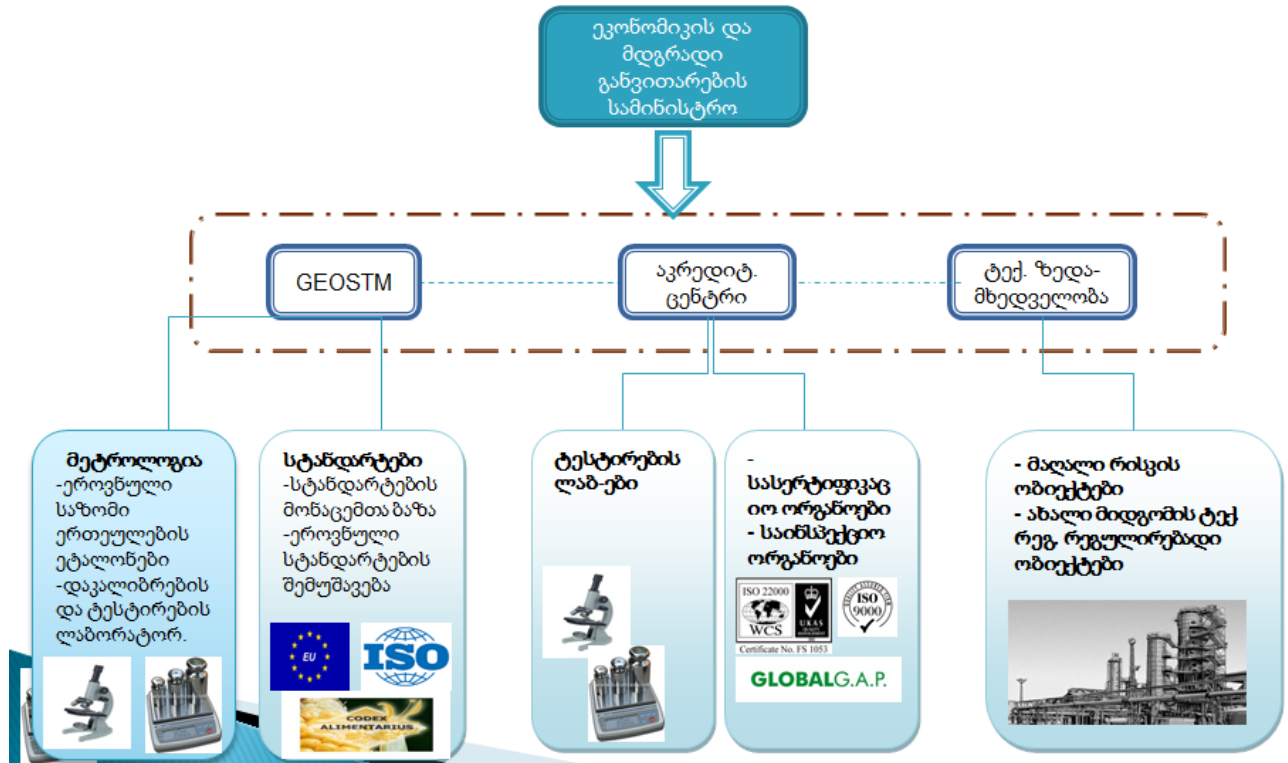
ეკონომიკის და მდგრადი განვითარების სამინისტრო

GEOSTM

აკრედიტ. ცენტრი

ტექ. ზედამხედველობა

მეტროლოგია
-ეროვნული საზომი ერთეულების ეტალონები
-დაკალიბრების და ტესტირების ლაბორატორ.

სტანდარტები
-სტანდარტების მონაცემთა ბაზა
-ეროვნული სტანდარტების შემუშავება

EU

ISO

CODEX ALIMENTARIUS

ტესტირების ლაბ-ები

- სასერტიფიკაციო ორგანოები
- საინსპექციო ორგანოები

ISO 22000
WCS
UKAS
Certificate No. FS 1053

ISO 9000

GLOBALG.A.P.

- მაღალი რისკის ობიექტები
- ახალი მიდგომის ტექ რეგ. რეგულირებადი ობიექტები